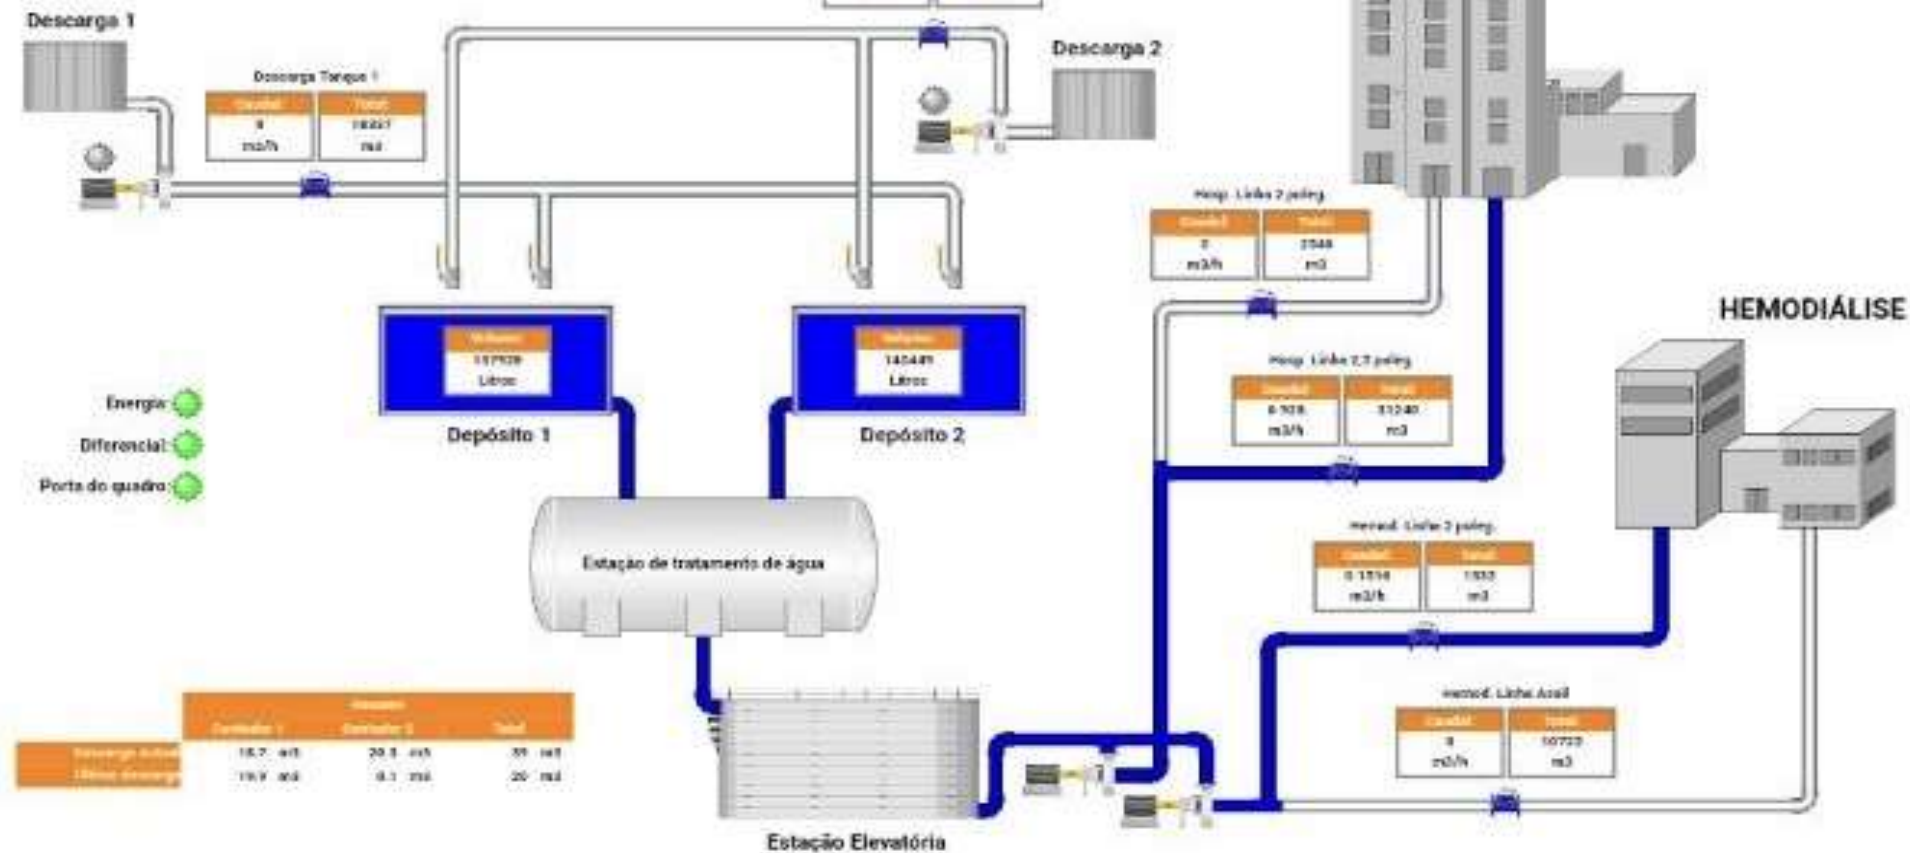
Descarga 1

Descarga Tanque 1

| Caudal | Total |
|---|---|
| 0 m3/h | 18037 m3 |

Descarga 2

Hosp. Linha 2 poleg.

| Caudal | Total |
|---|---|
| 0 m3/h | 2548 m3 |

HEMODIÁLISE

Volume 137928 Litros

Depósito 1

Volume 145449 Litros

Depósito 2

Hosp. Linha 2,5 poleg.

| Caudal | Total |
|---|---|
| 6.308 m3/h | 31240 m3 |

Energia:

Diferencial:

Porta do quadro:

Estação de tratamento de água

Hemod. Linha 2 poleg.

| Caudal | Total |
|---|---|
| 0.1514 m3/h | 1333 m3 |

Hemod. Linha Azul

| Caudal | Total |
|---|---|
| 0 m3/h | 10723 m3 |

| | Consumo | | |
|---|---|---|---|
| | Contador 1 | Contador 2 | Total |
| Descarga actual | 18.7 m3 | 20.5 m3 | 39 m3 |
| Última descarga | 19.9 m3 | 0.1 m3 | 20 m3 |

Estação Elevatória